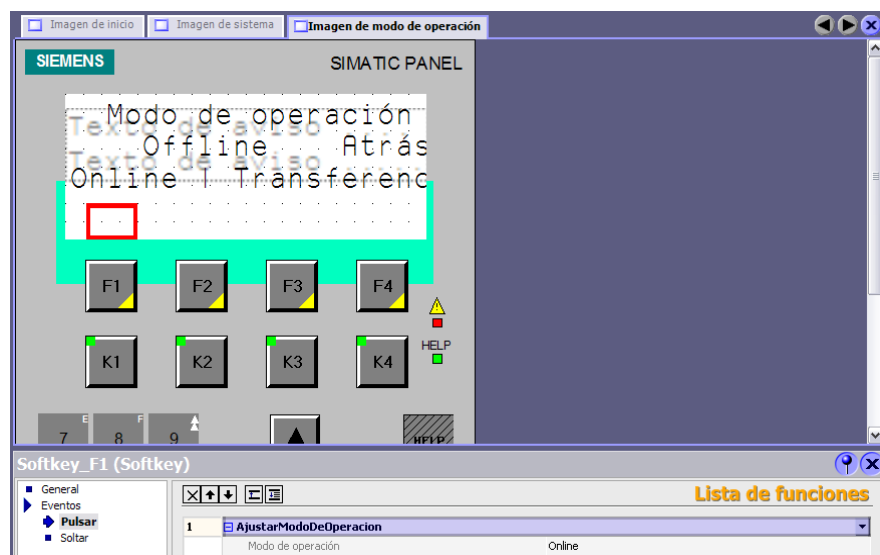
Imagen de inicio | Imagen de sistema | Imagen de modo de operación

SIEMENS

SIMATIC PANEL

Modo de operación
Texto de aviso
Offline Atrás
Texto de aviso
Online | Transferenc

F1 F2 F3 F4

K1 K2 K3 K4

HELP

7 8 9

HELP

Softkey_F1 (Softkey)

General
Eventos
Pulsar
Soltar

Lista de funciones

| 1 | AjustarModoDeOperacion |
|---|---|
| | Modo de operación | Online |